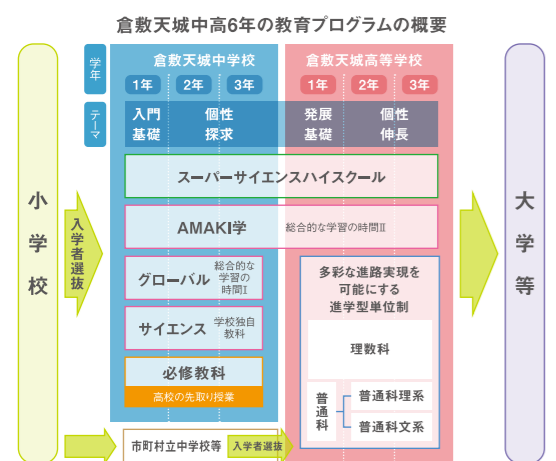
倉敷天城中高6年の教育プログラムの概要

小学校

入学者選抜

学年

倉敷天城中学校

1年 2年 3年

倉敷天城高等学校

1年 2年 3年

テーマ

入門基礎

個性探求

発展基礎

個性伸長

スーパーサイエンスハイスクール

AMAKI学

総合的な学習の時間Ⅱ

グローバル

総合的な学習の時間Ⅰ

サイエンス

学校独自教科

必修教科

高校の先取り授業

多彩な進路実現を可能にする進学型単位制

理数科

普通科

普通科理系

普通科文系

市町村立中学校等

入学者選抜

大学等